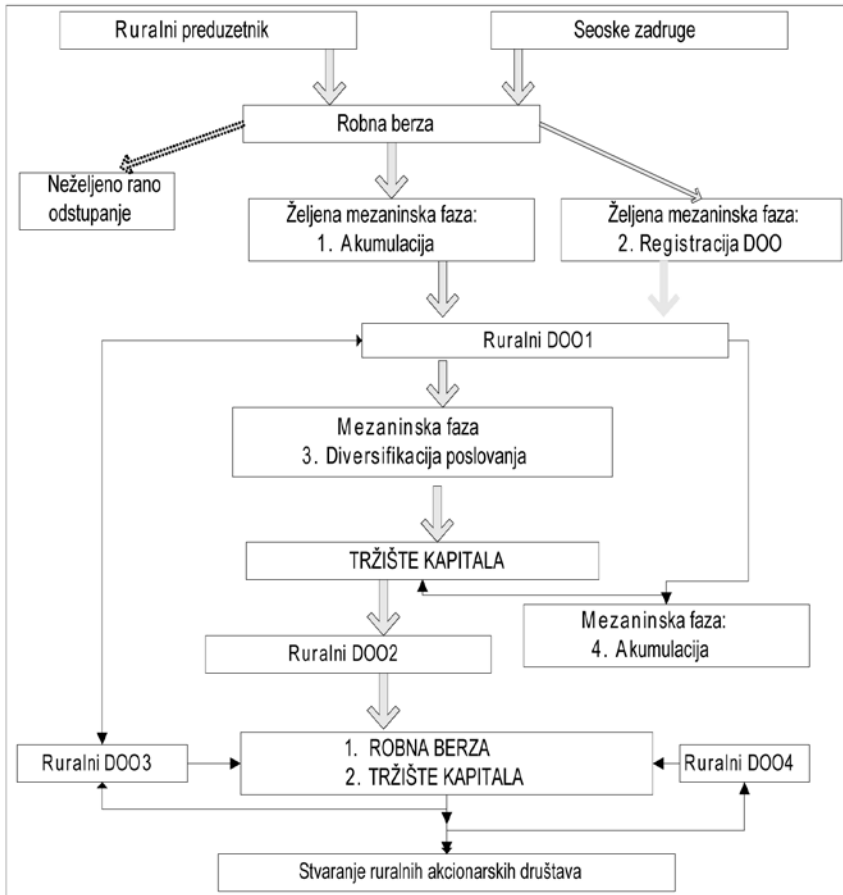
Ruralni preduzetnik

Seoske zadruge

Robna berza

Neželjeno rano odstupanje

Željena mezaninska faza:
1. Akumulacija

Željena mezaninska faza:
2. Registracija DOO

Ruralni DOO1

Mezaninska faza
3. Diversifikacija poslovanja

TRŽIŠTE KAPITALA

Mezaninska faza:
4. Akumulacija

Ruralni DOO2

Ruralni DOO3

1. ROBNA BERZA
2. TRŽIŠTE KAPITALA

Ruralni DOO4

Stvaranje ruralnih akcionarskih društava